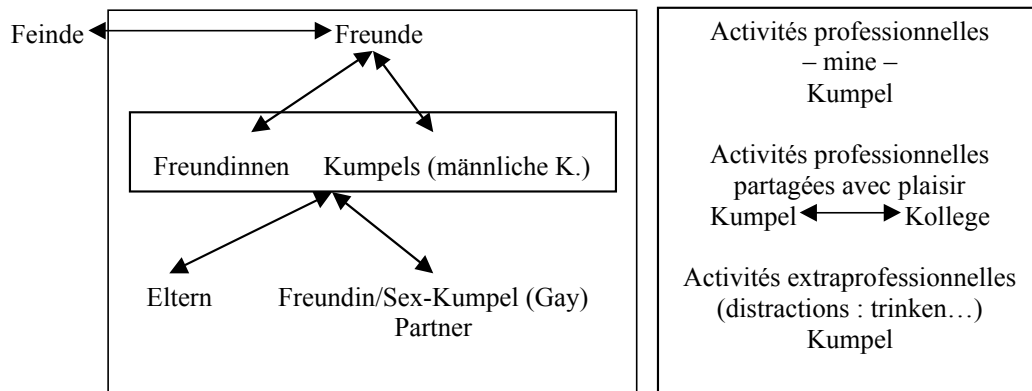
Feinde Freunde

Freundinnen Kumpels (männliche K.)

Eltern Freundin/Sex-Kumpel (Gay) Partner

Activités professionnelles – mine – Kumpel

Activités professionnelles partagées avec plaisir Kumpel Kollege

Activités extraprofessionnelles (distractions : trinken…) Kumpel